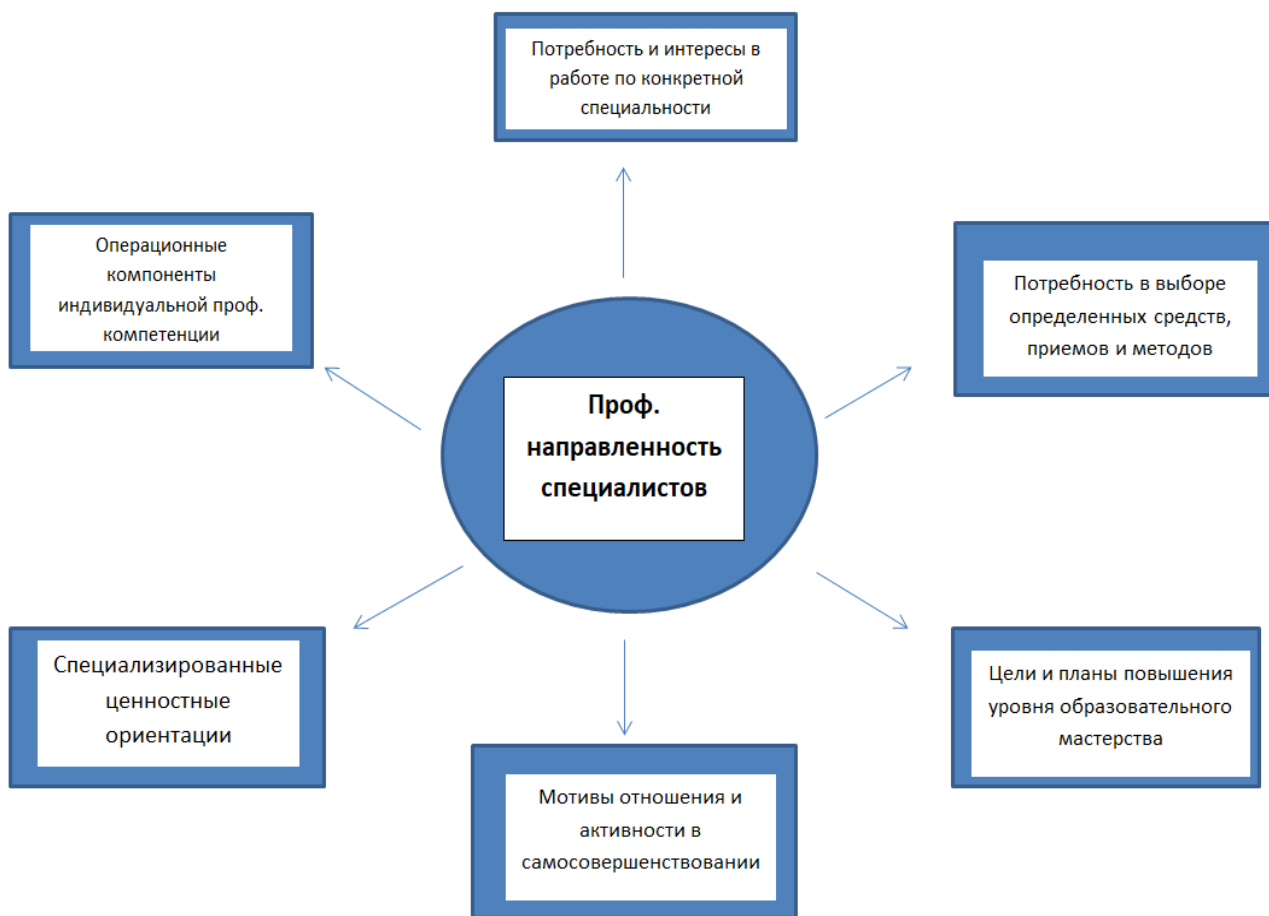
Потребность и интересы в работе по конкретной специальности

Операционные компоненты индивидуальной проф. компетенции

Потребность в выборе определенных средств, приемов и методов

Проф. направленность специалистов

Специализированные ценностные ориентации

Цели и планы повышения уровня образовательного мастерства

Мотивы отношения и активности в самосовершенствовании